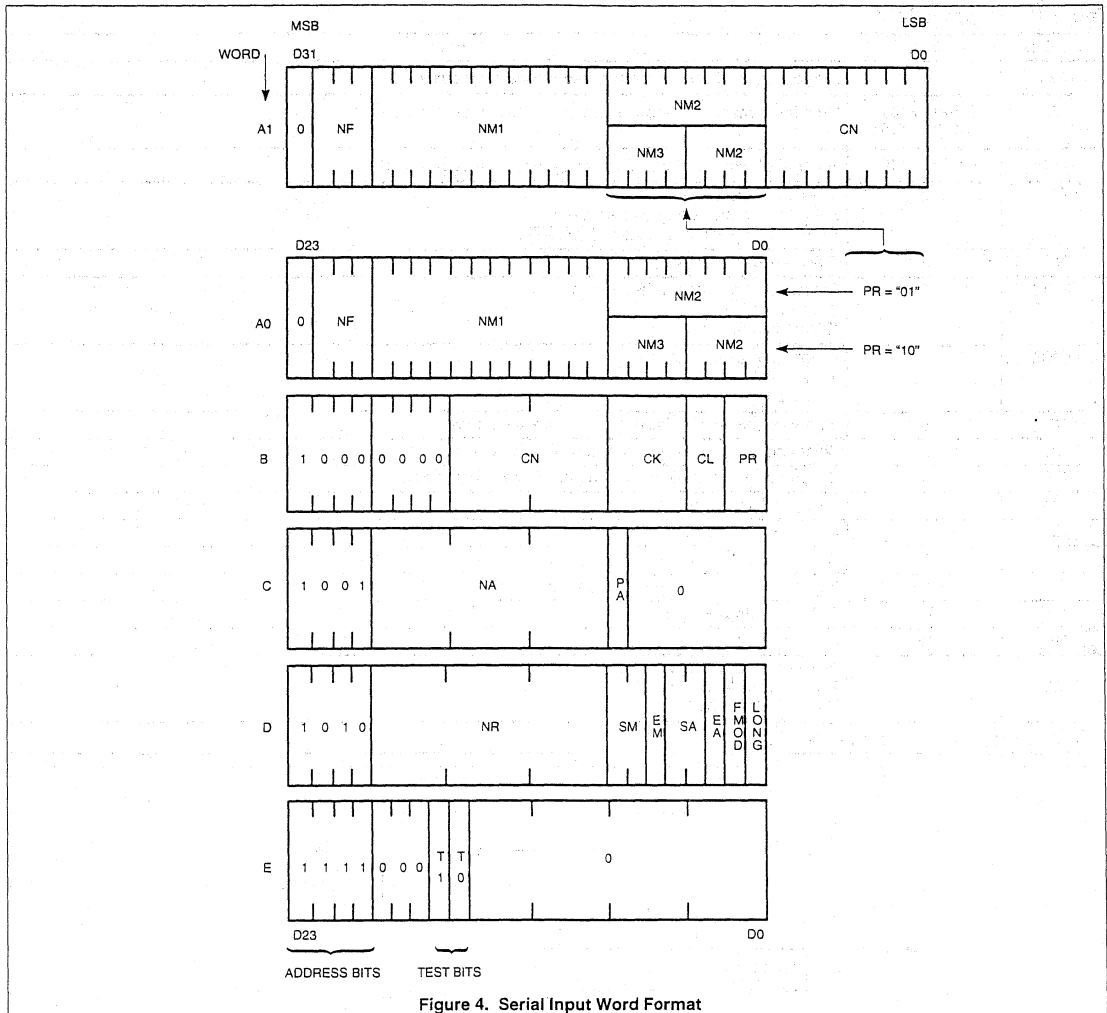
MSB

LSB

WORD

D31

D0

A1

0

NF

NM1

NM2

NM3

NM2

CN

D23

D0

A0

0

NF

NM1

NM2

NM3

NM2

PR = "01"

PR = "10"

B

1 0 0 0

0 0 0 0

CN

CK

CL

PR

C

1 0 0 1

NA

P
A

0

D

1 0 1 0

NR

SM

E
M

SA

E
A

F
M
O
D

L
O
N
G

E

1 1 1 1

0 0 0

T
1

T
0

0

D23

D0

ADDRESS BITS

TEST BITS

Figure 4. Serial Input Word Format